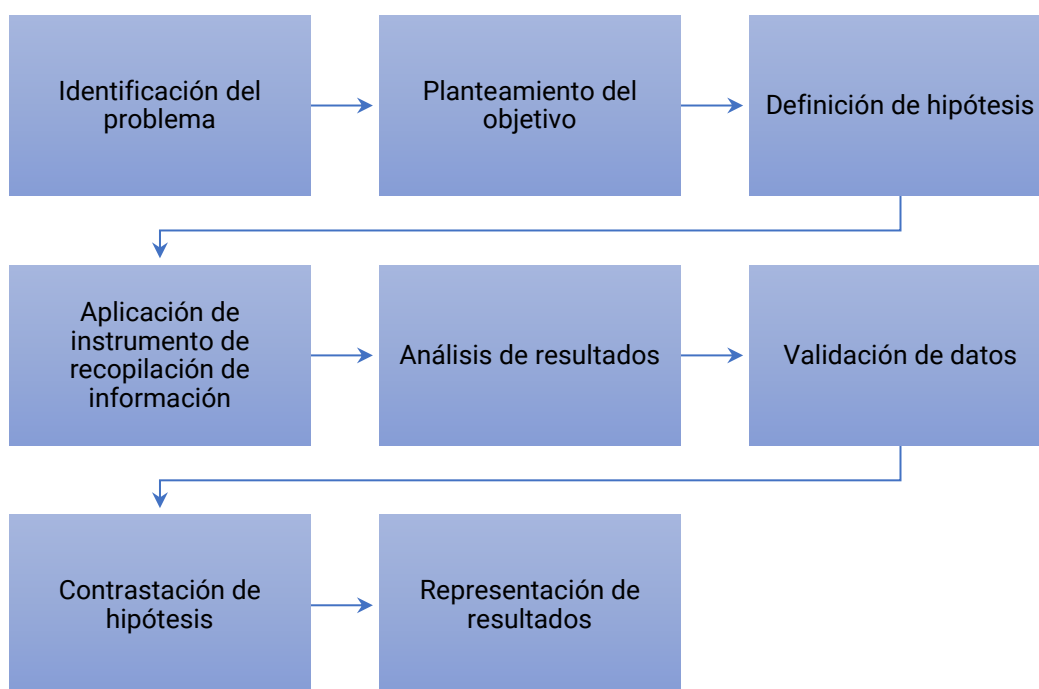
Identificación del problema

Planteamiento del objetivo

Definición de hipótesis

Aplicación de instrumento de recopilación de información

Análisis de resultados

Validación de datos

Contrastación de hipótesis

Representación de resultados